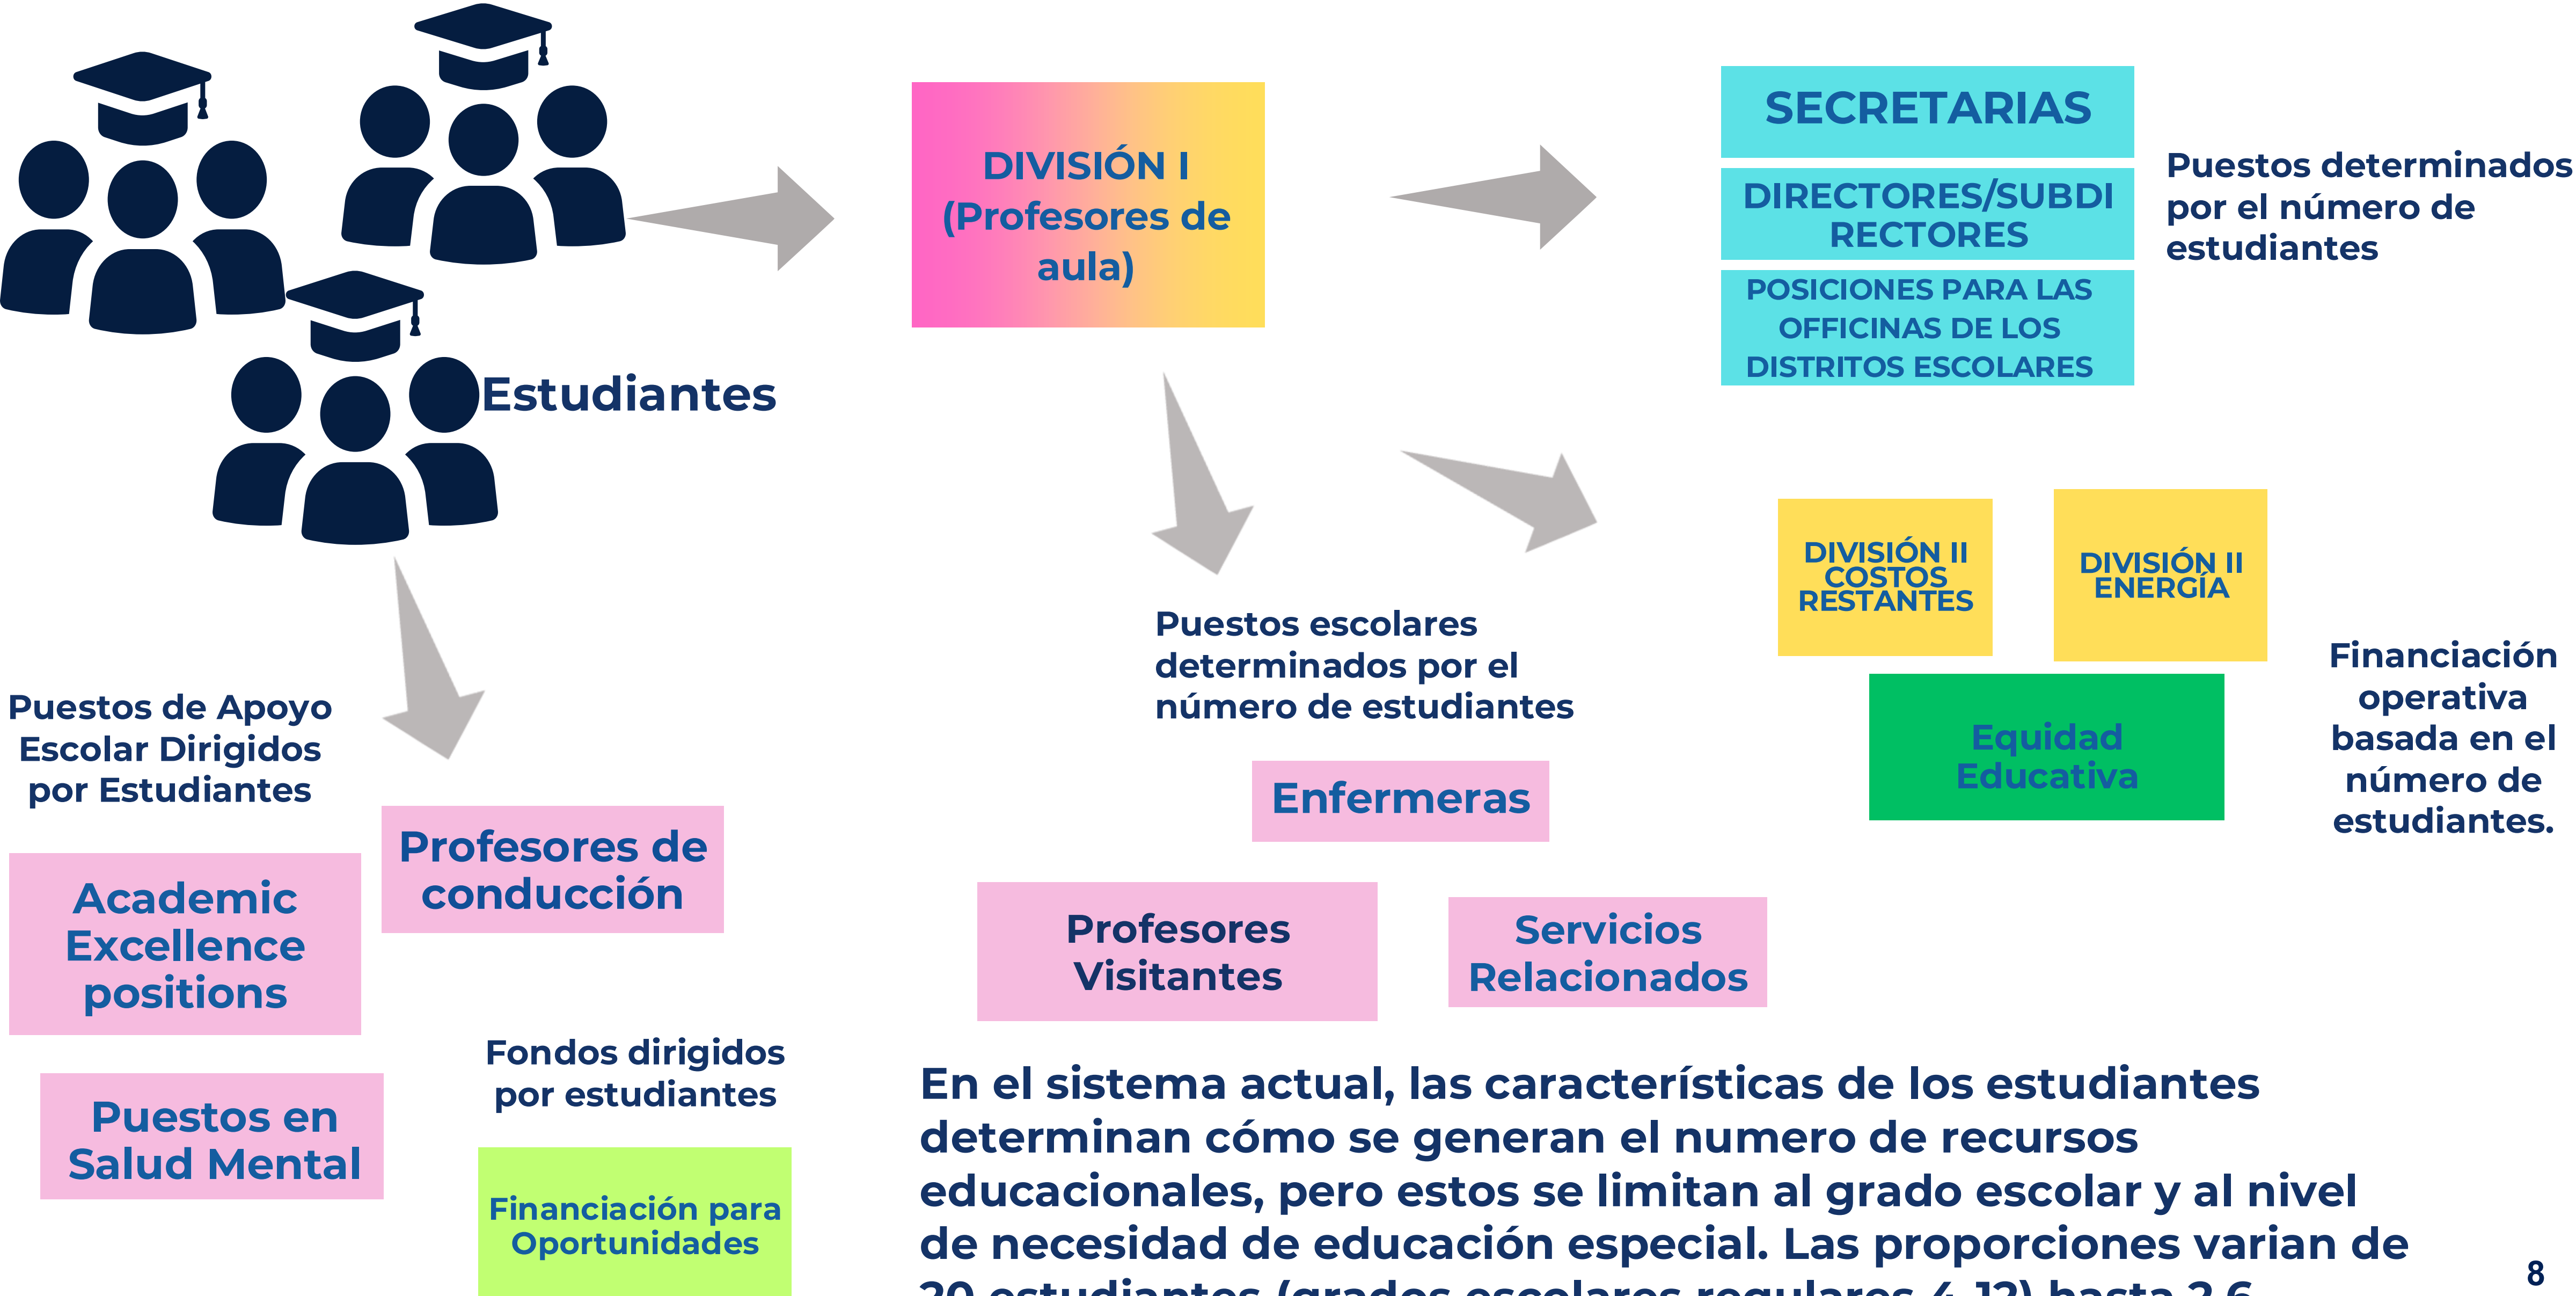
Estudiantes

DIVISIÓN I (Profesores de aula)

SECRETARIAS

DIRECTORES/SUBDI RECTORES

POSICIONES PARA LAS OFFICINAS DE LOS DISTRITOS ESCOLARES

Puestos determinados por el número de estudiantes

DIVISIÓN II COSTOS RESTANTES

DIVISIÓN II ENERGÍA

Equidad Educativa

Financiación operativa basada en el número de estudiantes.

Puestos escolares determinados por el número de estudiantes

Enfermeras

Profesores Visitantes

Servicios Relacionados

Puestos de Apoyo Escolar Dirigidos por Estudiantes

Profesores de conducción

Academic Excellence positions

Puestos en Salud Mental

Fondos dirigidos por estudiantes

Financiación para Oportunidades

En el sistema actual, las características de los estudiantes determinan cómo se generan el numero de recursos educacionales, pero estos se limitan al grado escolar y al nivel de necesidad de educación especial. Las proporciones varian de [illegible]

8